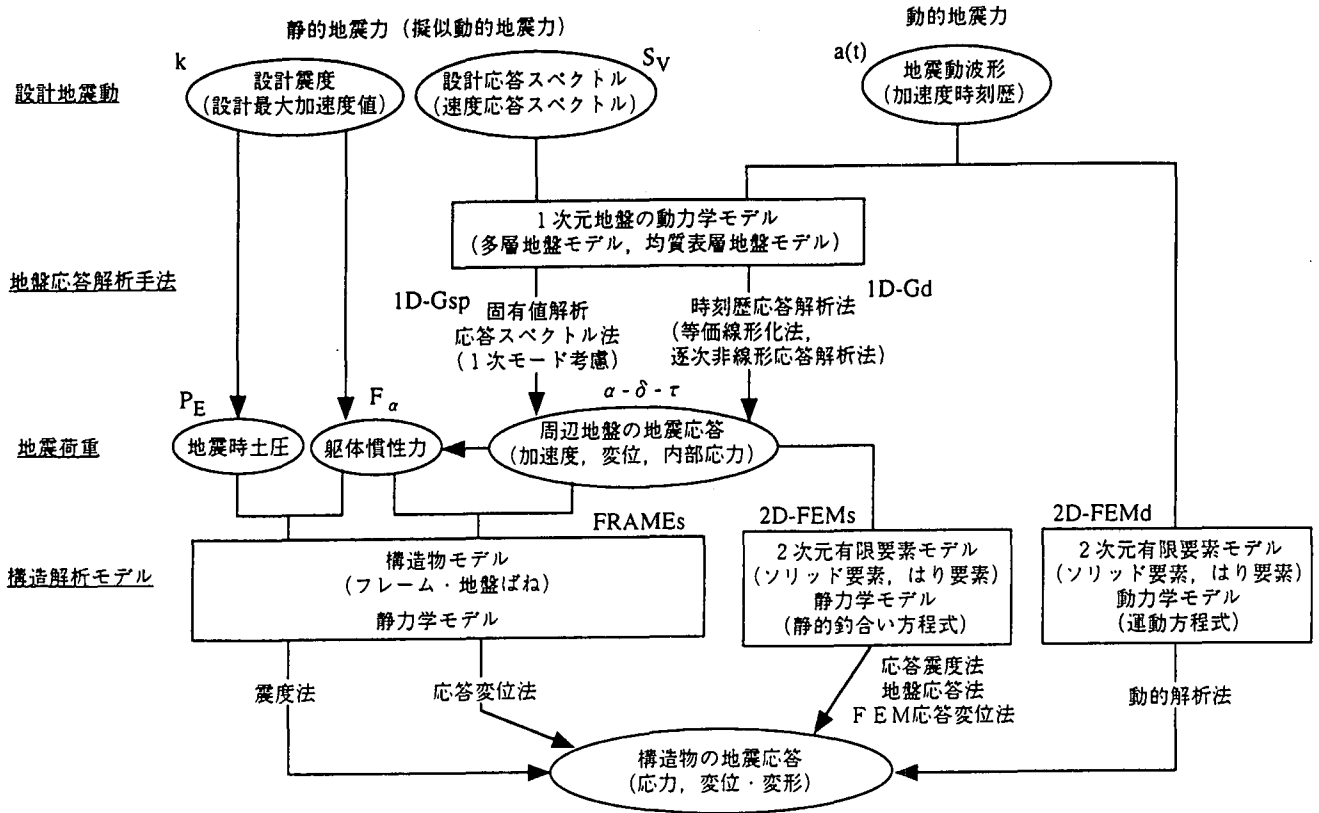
静的地震力（擬似動的地震力）

動的地震力

設計地震動

k

設計震度
（設計最大加速度値）

$S_V$

設計応答スペクトル
（速度応答スペクトル）

a(t)

地震動波形
（加速度時刻歴）

1次元地盤の動力学モデル
（多層地盤モデル，均質表層地盤モデル）

地盤応答解析手法

1D-Gsp

固有値解析
応答スペクトル法
（1次モード考慮）

1D-Gd

時刻歴応答解析法
（等価線形化法，
逐次非線形応答解析法）

$P_E$

$F_\alpha$

$\alpha$ - $\delta$ - $\tau$

地震荷重

地震時土圧

躯体慣性力

周辺地盤の地震応答
（加速度，変位，内部応力）

FRAMEs

2D-FEMs

2D-FEMd

構造解析モデル

構造物モデル
（フレーム・地盤ばね）
静力学モデル

2次元有限要素モデル
（ソリッド要素，はり要素）
静力学モデル
（静的釣合い方程式）

2次元有限要素モデル
（ソリッド要素，はり要素）
動力学モデル
（運動方程式）

震度法

応答変位法

応答震度法
地盤応答法
ＦＥＭ応答変位法

動的解析法

構造物の地震応答
（応力，変位・変形）